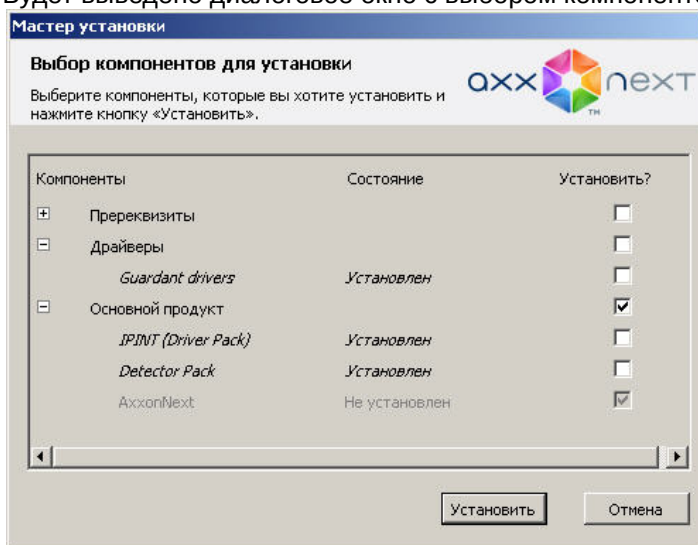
Будет выведено диалоговое окно с выбором компонент

Мастер установки

Выбор компонентов для установки

Выберите компоненты, которые вы хотите установить и нажмите кнопку «Установить».

axxon next TM

| Компоненты | Состояние | Установить? |
|---|---|---|
| Пререквизиты | | ☐ |
| Драйверы | | ☐ |
| Guardant drivers | Установлен | ☐ |
| Основной продукт | | ☑ |
| IPINT (Driver Pack) | Установлен | ☐ |
| Detector Pack | Установлен | ☐ |
| AxxonNext | Не установлен | ☑ |

Установить

Отмена